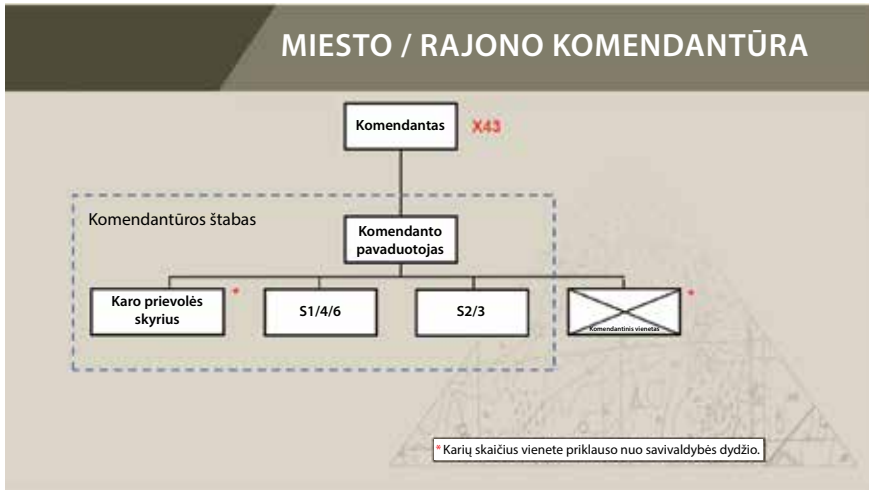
MIESTO / RAJONO KOMENDANTŪRA

Komendantas X43

Komendantūros štabas

Komendanto pavaduotojas

Karo prievolės skyrius *

S1/4/6

S2/3

Komendantinis vienetas *

* Karių skaičius vienete priklauso nuo savivaldybės dydžio.